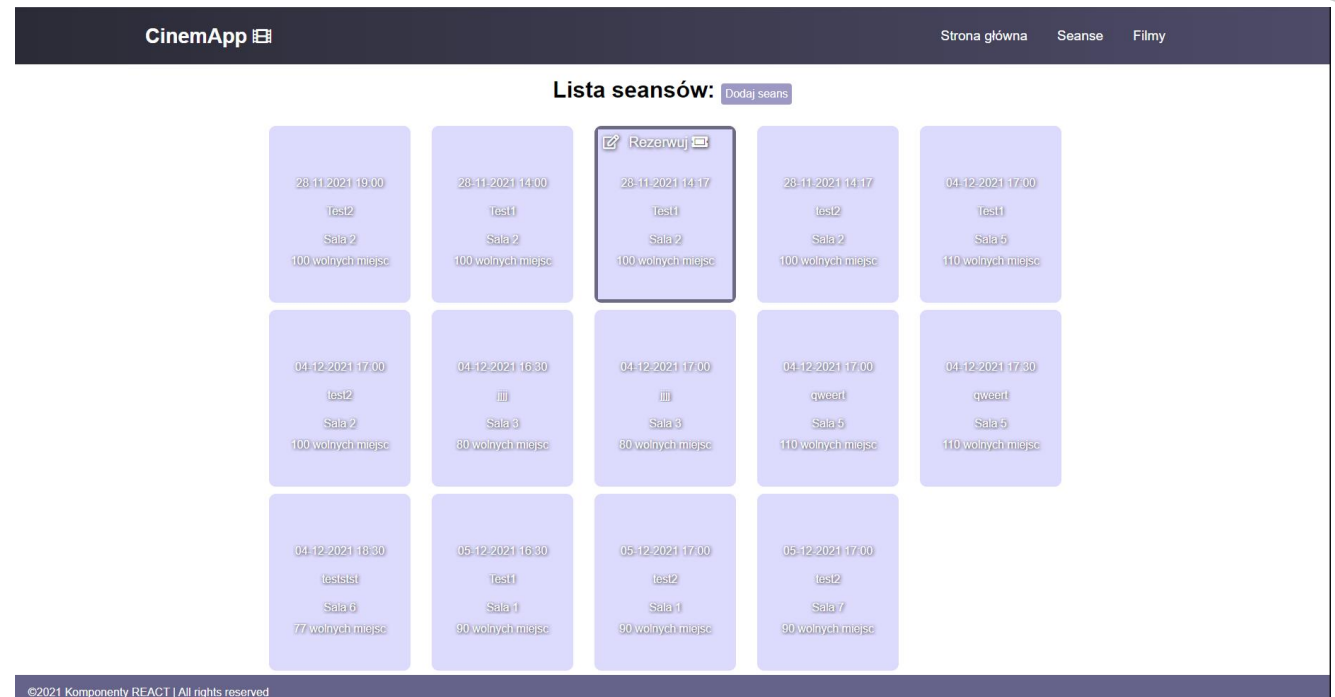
CinemApp

Strona główna Seanse Filmy

Lista seansów: Dodaj seans

28-11-2021 19:00
test2
Sala 2
100 wolnych miejsc

28-11-2021 14:00
Test1
Sala 2
100 wolnych miejsc

Rezerwuj
28-11-2021 14:17
Test1
Sala 2
100 wolnych miejsc

28-11-2021 14:17
test2
Sala 2
100 wolnych miejsc

04-12-2021 17:00
Test1
Sala 5
110 wolnych miejsc

04-12-2021 17:00
test2
Sala 2
100 wolnych miejsc

04-12-2021 16:30
iiii
Sala 3
80 wolnych miejsc

04-12-2021 17:00
iiii
Sala 3
80 wolnych miejsc

04-12-2021 17:00
qweert
Sala 5
110 wolnych miejsc

04-12-2021 17:30
qweert
Sala 5
110 wolnych miejsc

04-12-2021 18:30
testtst
Sala 6
77 wolnych miejsc

05-12-2021 16:30
Test1
Sala 1
90 wolnych miejsc

05-12-2021 17:00
test2
Sala 1
90 wolnych miejsc

05-12-2021 17:00
test2
Sala 7
90 wolnych miejsc

©2021 Komponenty REACT | All rights reserved